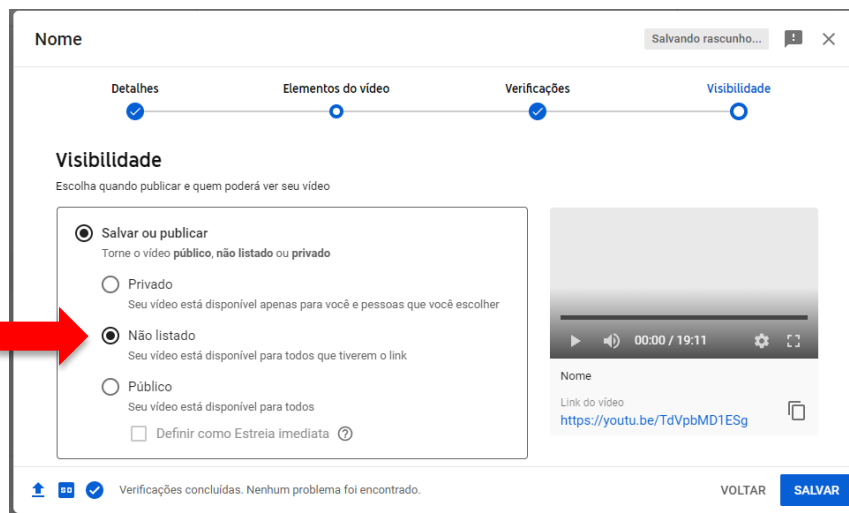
Nome

Salvando rascunho...

Detalhes

Elementos do vídeo

Verificações

Visibilidade

Visibilidade

Escolha quando publicar e quem poderá ver seu vídeo

Salvar ou publicar

Torne o vídeo **público**, **não listado** ou **privado**

Privado

Seu vídeo está disponível apenas para você e pessoas que você escolher

Não listado

Seu vídeo está disponível para todos que tiverem o link

Público

Seu vídeo está disponível para todos

Definir como Estreia imediata

00:00 / 19:11

Nome

Link do vídeo

https://youtu.be/TdVpbMD1ESg

SD

Verificações concluídas. Nenhum problema foi encontrado.

VOLTAR

SALVAR